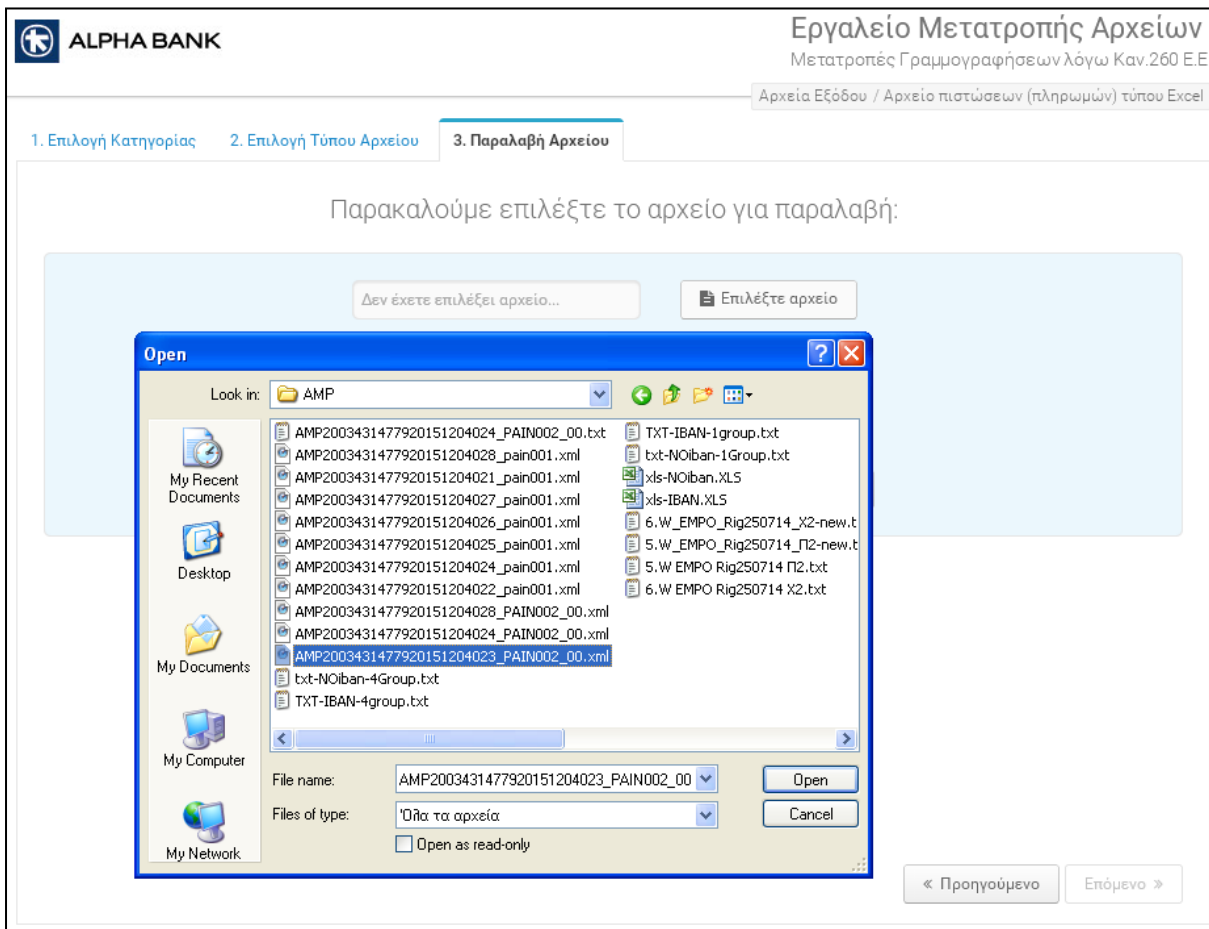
ALPHA BANK

Εργαλείο Μετατροπής Αρχείων
Μετατροπές Γραμμογραφήσεων λόγω Καν.260 Ε.Ε

Αρχεία Εξόδου / Αρχείο πιστώσεων (πληρωμών) τύπου Excel

1. Επιλογή Κατηγορίας
2. Επιλογή Τύπου Αρχείου
3. Παραλαβή Αρχείου

Παρακαλούμε επιλέξτε το αρχείο για παραλαβή:

Δεν έχετε επιλέξει αρχείο...
Επιλέξτε αρχείο

Open

Look in: AMP

My Recent Documents
Desktop
My Documents
My Computer
My Network

AMP20034314779201512040​24_PAIN002_00.txt
AMP200343147792015120​4028_pain001.xml
AMP200343147792015120​4021_pain001.xml
AMP200343147792015120​4027_pain001.xml
AMP200343147792015120​4026_pain001.xml
AMP200343147792015120​4025_pain001.xml
AMP200343147792015120​4024_pain001.xml
AMP200343147792015120​4022_pain001.xml
AMP200343147792015120​4028_PAIN002_00.xml
AMP200343147792015120​4024_PAIN002_00.xml
AMP200343147792015120​4023_PAIN002_00.xml
txt-NOiban-4Group.txt
TXT-IBAN-4group.txt
TXT-IBAN-1group.txt
txt-NOiban-1Group.txt
xls-NOiban.XLS
xls-IBAN.XLS
6.W_EMPO_Rig250714_X2-new.t
5.W_EMPO_Rig250714_Π2-new.t
5.W EMPO Rig250714 Π2.txt
6.W EMPO Rig250714 X2.txt

File name: AMP200343147792015120​4023_PAIN002_00
Files of type: 'Ολα τα αρχεία
Open as read-only
Open
Cancel

« Προηγούμενο
Επόμενο »